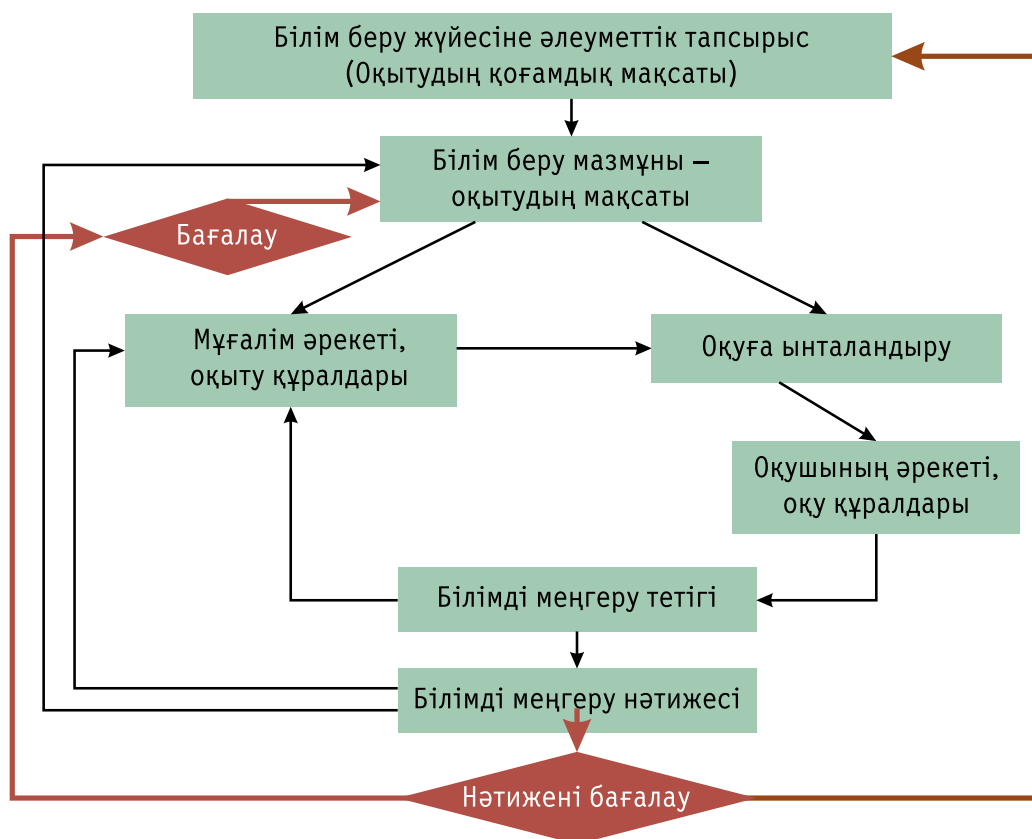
Білім беру жүйесіне әлеуметтік тапсырыс (Оқытудың қоғамдық мақсаты)

Білім беру мазмұны — оқытудың мақсаты

Бағалау

Мұғалім әрекеті, оқыту құралдары

Оқуға ынталандыру

Оқушының әрекеті, оқу құралдары

Білімді меңгеру тетігі

Білімді меңгеру нәтижесі

Нәтижені бағалау